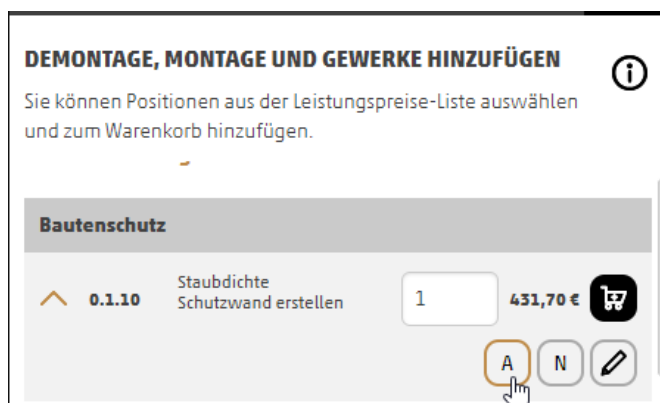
DEMONTAGE, MONTAGE UND GEWERKE HINZUFÜGEN

Sie können Positionen aus der Leistungspreise-Liste auswählen und zum Warenkorb hinzufügen.

Bautenschutz

0.1.10 Staubdichte Schutzwand erstellen 1 431,70 €

A N